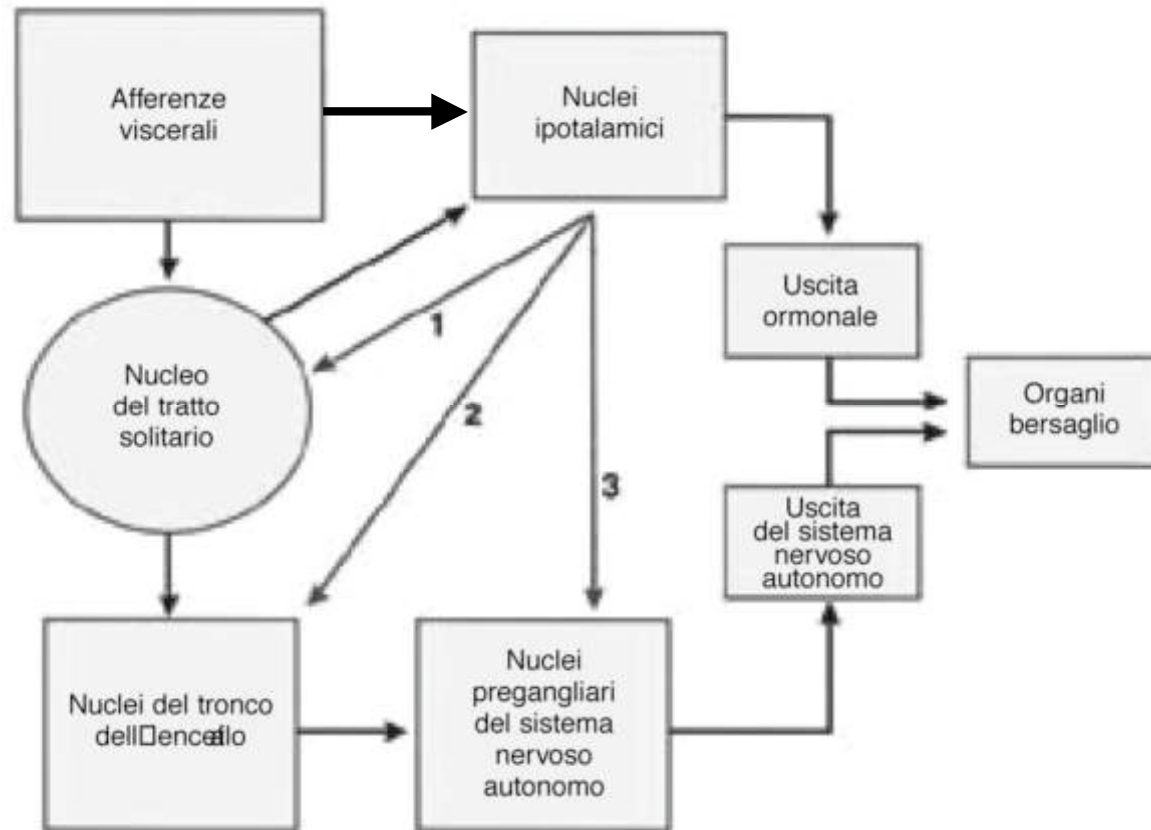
Afferenze viscerali

Nuclei ipotalamici

Uscita ormonale

Organi bersaglio

1

Nucleo del tratto solitario

2

3

Uscita del sistema nervoso autonomo

Nuclei del tronco dell□encefalo

Nuclei pregangliari del sistema nervoso autonomo